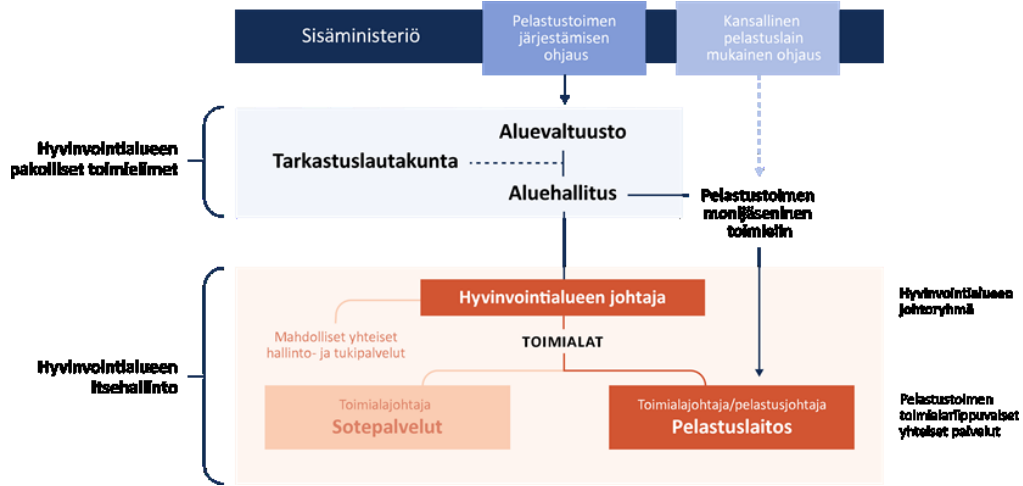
Sisäministeriö

Pelastustoimen järjestämisen ohjaus

Kansallinen pelastuslain mukainen ohjaus

Hyvinvointialueen pakolliset toimielimet

Aluevaltuusto

Tarkastuslautakunta

Aluehallitus

Pelastustoimen monijäseninen toimielin

Hyvinvointialueen itsehallinto

Hyvinvointialueen johtaja

Hyvinvointialueen johtoryhmä

Mahdolliset yhteiset hallinto- ja tukipalvelut

TOIMIALAT

Toimialajohtaja
Sotepalvelut

Toimialajohtaja/pelastusjohtaja
Pelastuslaitos

Pelastustoimen toimialariippuvaiset yhteiset palvelut